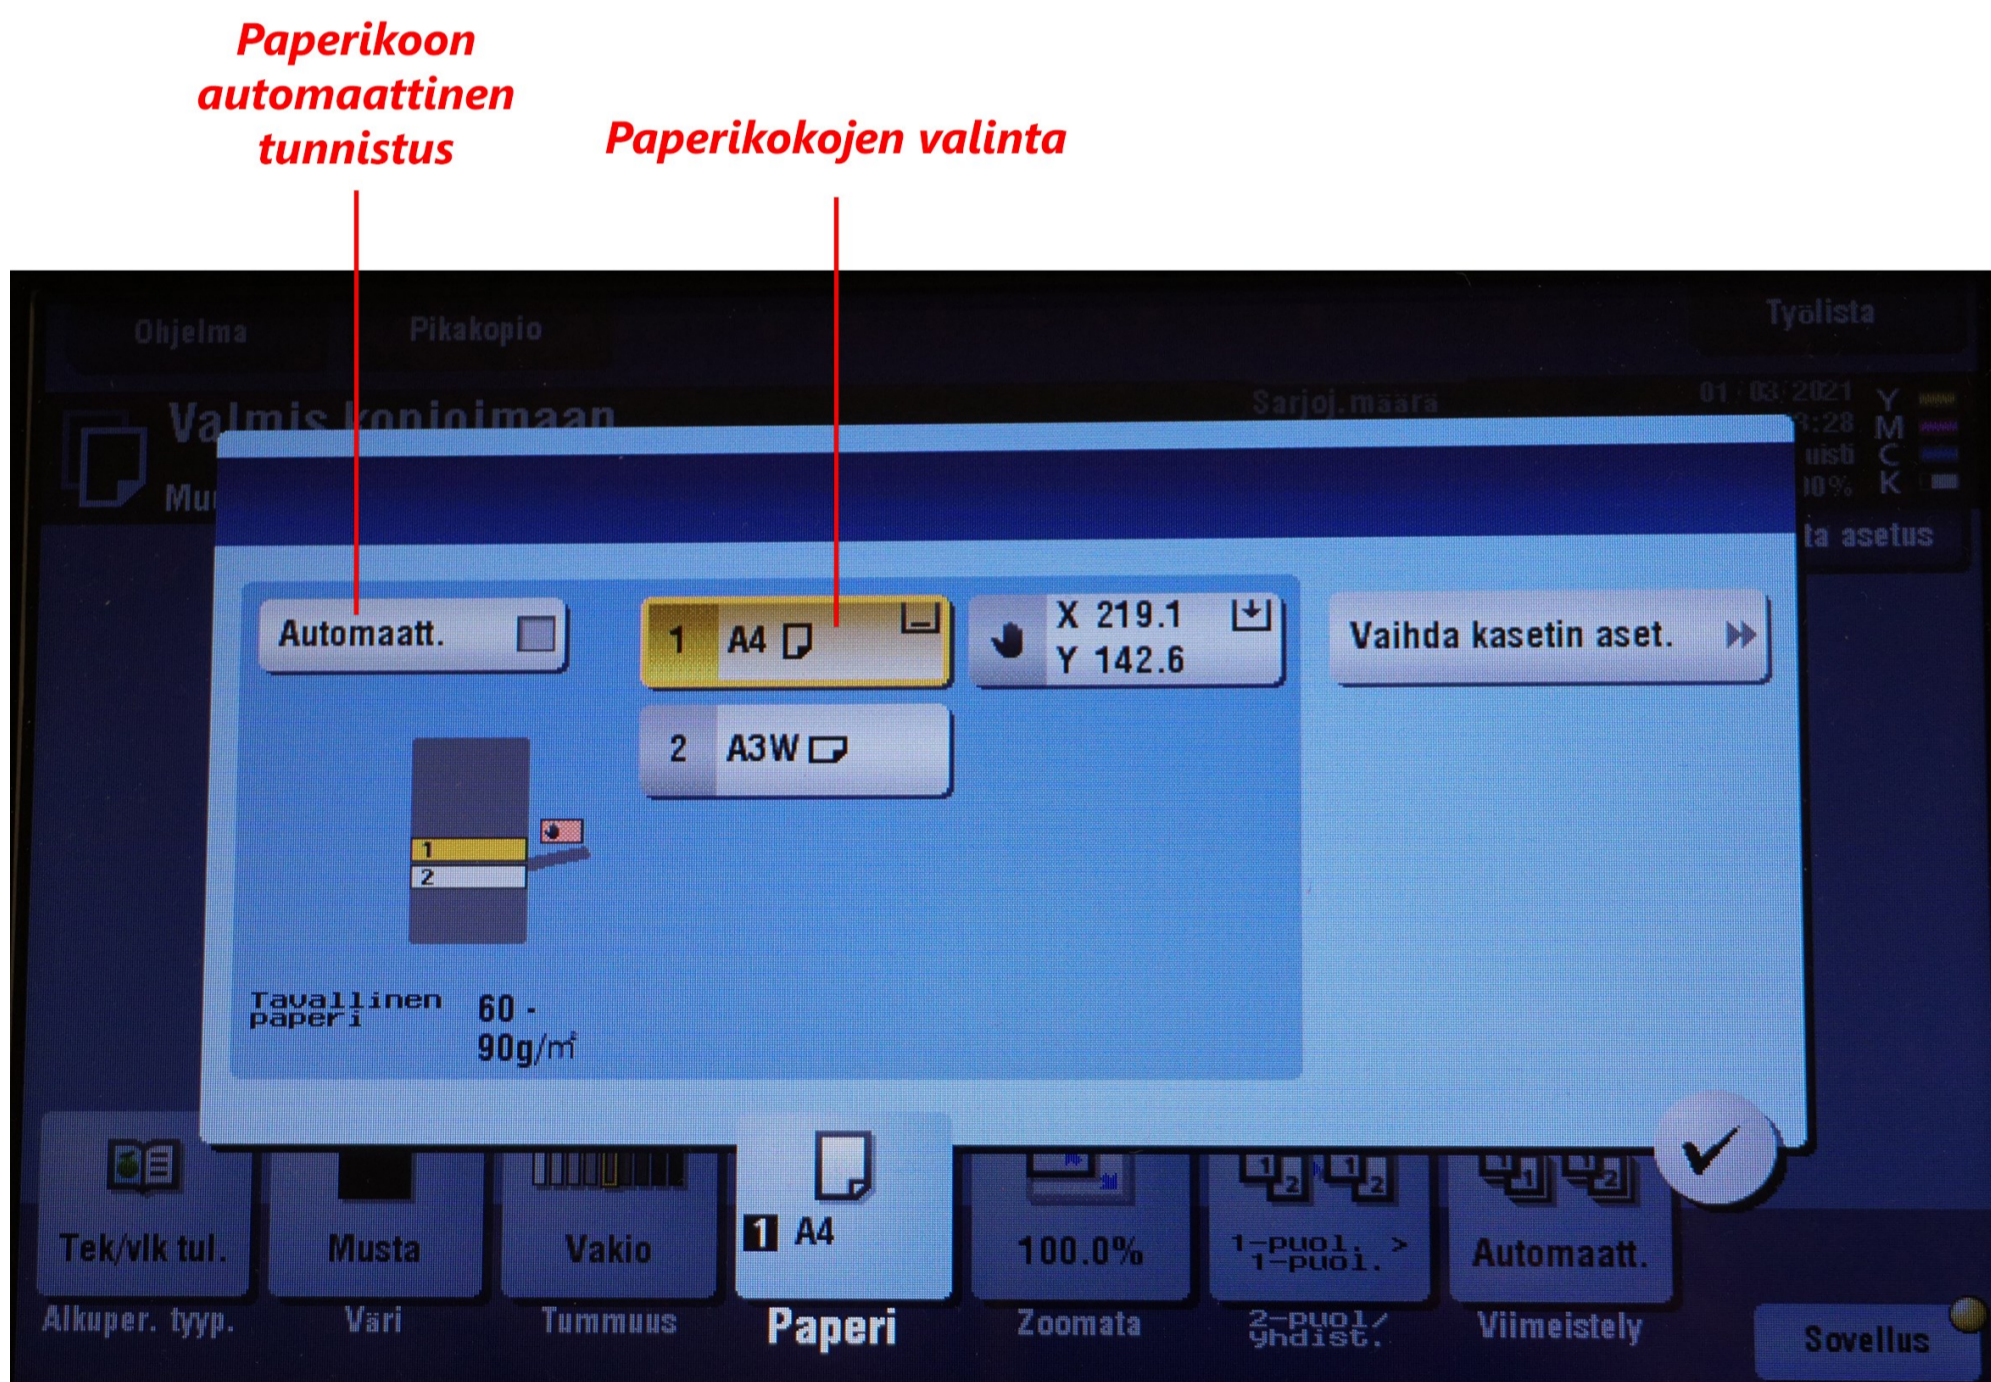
Paperikoon automaattinen tunnistus

Paperikokojen valinta

Ohjelma

Pikakopio

Työlista

Valmis kopioimaan

Mu

Sarjoj.määrä

01/03/2021
:28
uisti
0%

Y
M
C
K

ta asetus

Automaatt.

1 A4

X 219.1
Y 142.6

Vaihda kasetin aset.

2 A3W

1
2

Tavallinen paperi

60 - 90g/m²

Tek/vlk tul.
Alkuper. tyyp.

Musta
Väri

Vakio
Tummuus

1 A4
Paperi

100.0%
Zoomata

1-puol. > 1-puol.
2-puol/yhdist.

Automaatt.
Viimeistely

Sovellus